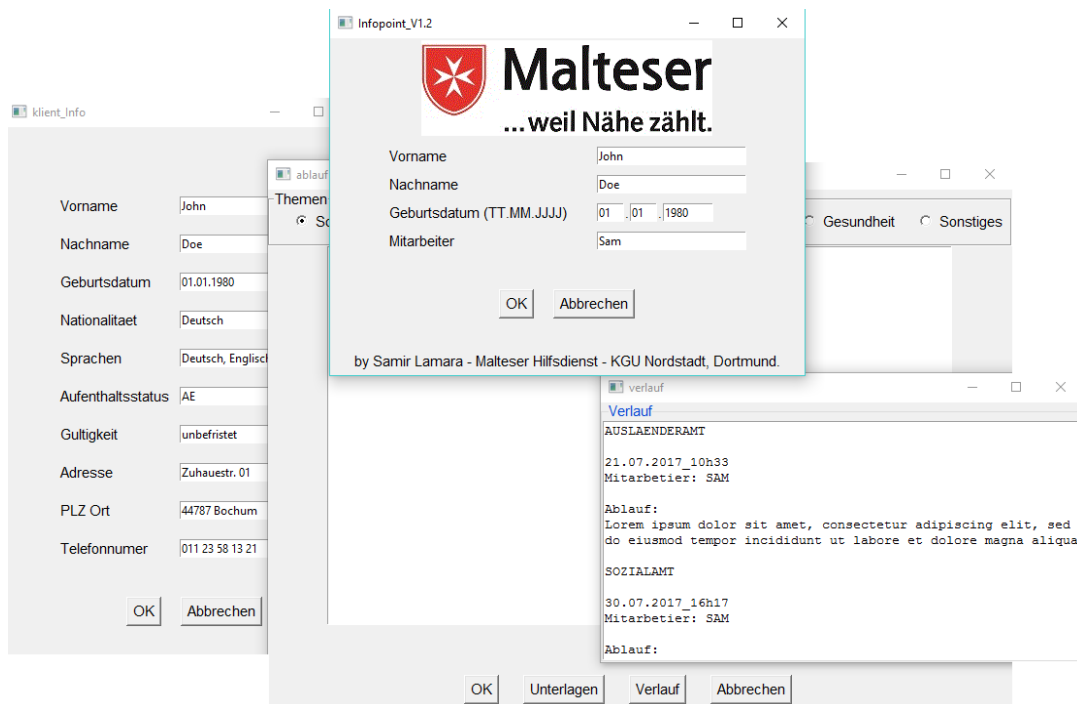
klient_Info

Vorname John

Nachname Doe

Geburtsdatum 01.01.1980

Nationalitaet Deutsch

Sprachen Deutsch, Englisch

Aufenthaltsstatus AE

Gultigkeit unbefristet

Adresse Zuhauestr. 01

PLZ Ort 44787 Bochum

Telefonnumer 011 23 58 13 21

OK Abbrechen

ablauf

Themen

So

Gesundheit Sonstiges

OK Unterlagen Verlauf Abbrechen

Infopoint_V1.2

Malteser
...weil Nähe zählt.

Vorname John

Nachname Doe

Geburtsdatum (TT.MM.JJJJ) 01 . 01 . 1980

Mitarbeiter Sam

OK Abbrechen

by Samir Lamara - Malteser Hilfsdienst - KGU Nordstadt, Dortmund.

verlauf

Verlauf

AUSLAENDERAMT

21.07.2017_10h33
Mitarbetier: SAM

Ablauf:
Lorem ipsum dolor sit amet, consectetur adipiscing elit, sed do eiusmod tempor incididunt ut labore et dolore magna aliqua

SOZIALAMT

30.07.2017_16h17
Mitarbetier: SAM

Ablauf: